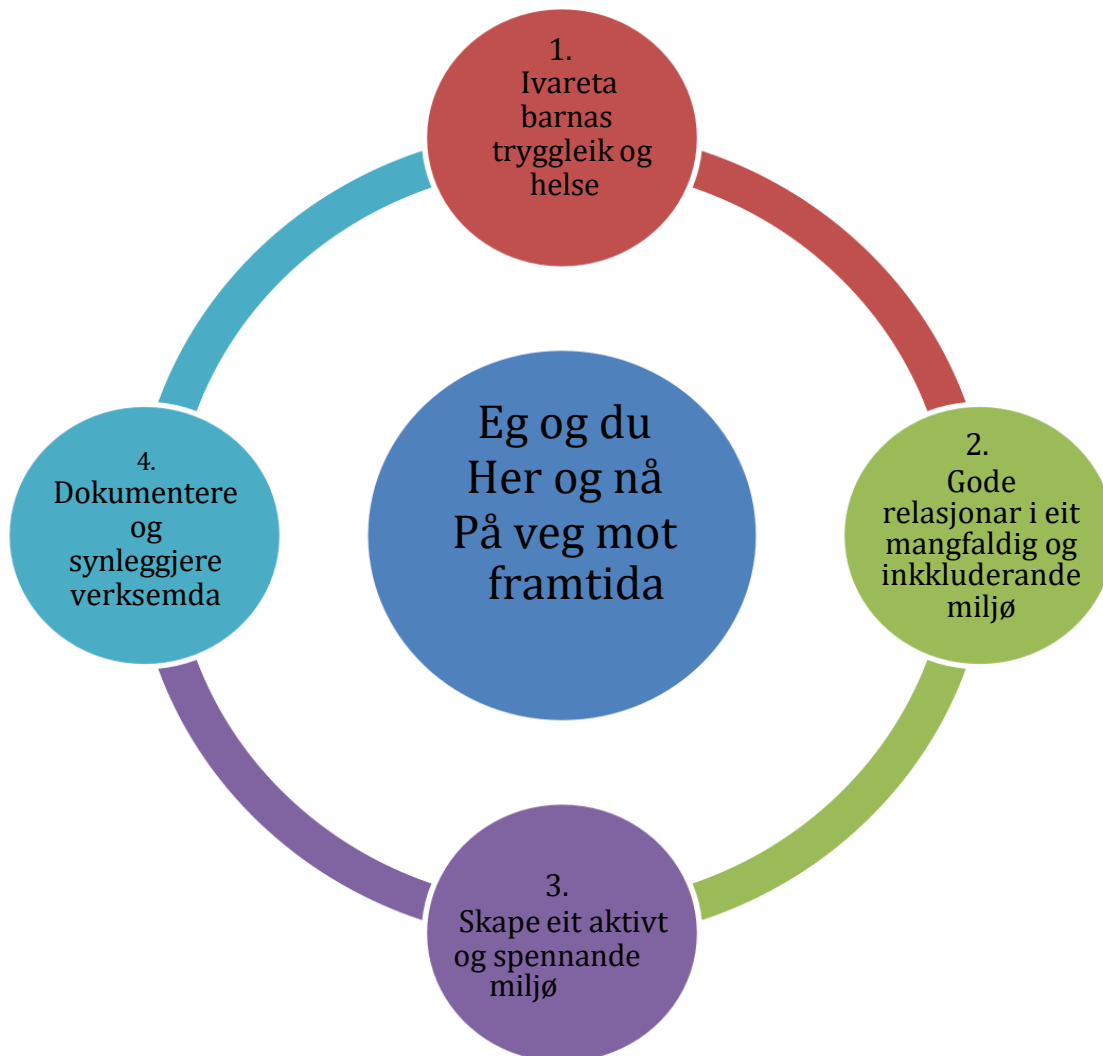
1.
Ivareta barnas tryggleik og helse

Eg og du
Her og nå
På veg mot framtida

2.
Gode relasjonar i eit mangfaldig og inkkluderande miljø

3.
Skape eit aktivt og spennande miljø

4.
Dokumentere og synleggjere verksemda